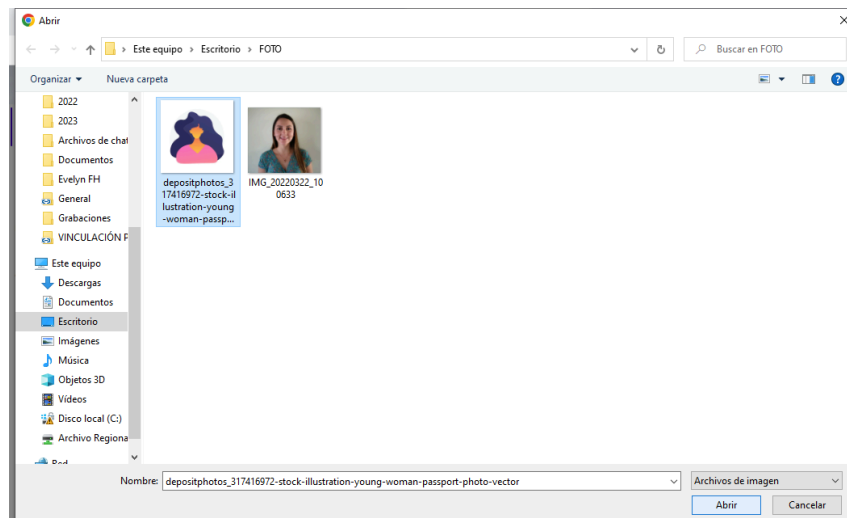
Abrir

Este equipo › Escritorio › FOTO

Buscar en FOTO

Organizar ▾ Nueva carpeta

2022
2023
Archivos de chat
Documentos
Evelyn FH
General
Grabaciones
VINCULACIÓN F
Este equipo
Descargas
Documentos
Escritorio
Imágenes
Música
Objetos 3D
Vídeos
Disco local (C:)
Archivo Regiona
Red

depositphotos_317416972-stock-illustration-young-woman-passp...

IMG_20220322_100633

Nombre: depositphotos_317416972-stock-illustration-young-woman-passport-photo-vector

Archivos de imagen

Abrir

Cancelar